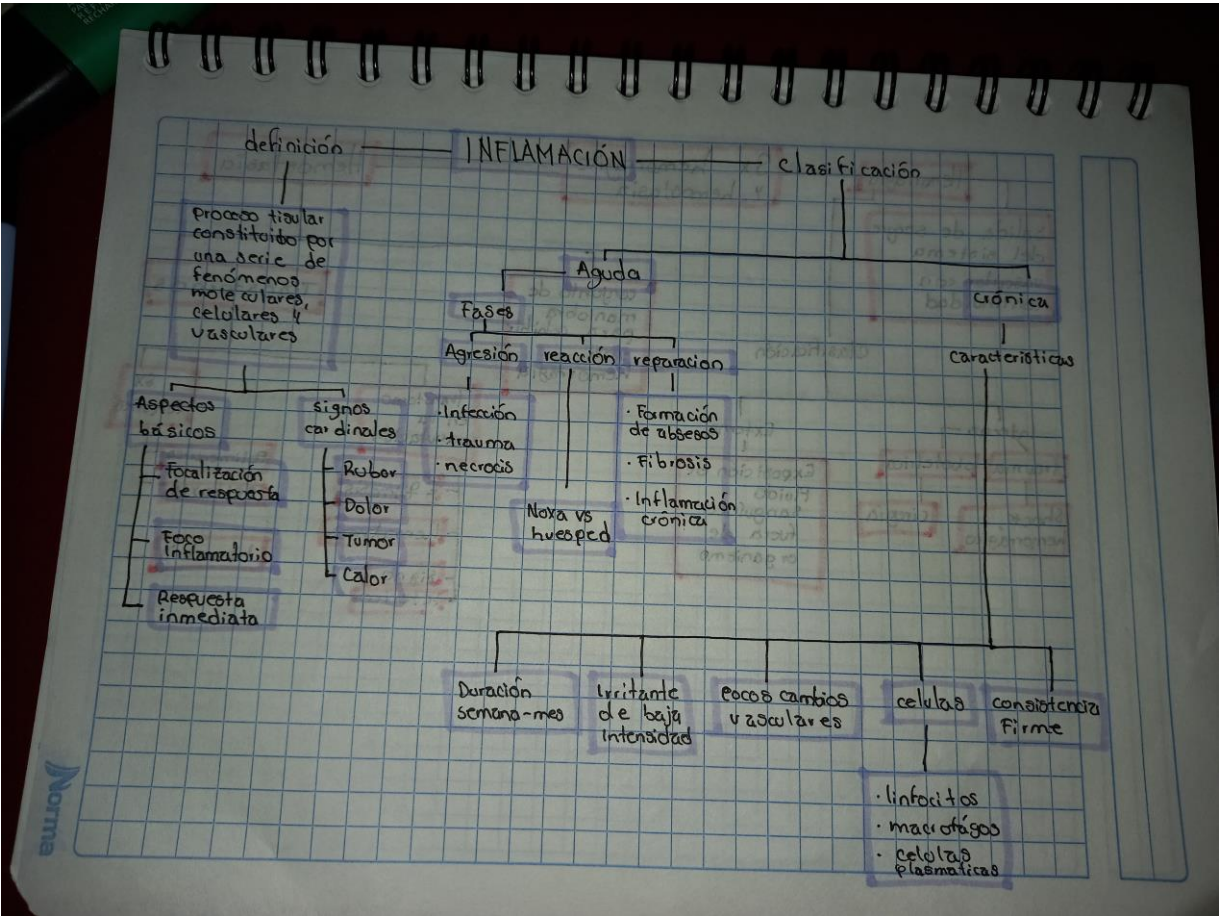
definición

INFLAMACIÓN

clasificación

proceso tisular constituido por una serie de fenómenos moleculares, celulares y vasculares

Aspectos básicos

focalización de respuesta

Foco inflamatorio

Respuesta inmediata

signos cardinales

Rubor

Dolor

Tumor

Calor

Aguda

Fases

Agresión

· Infección

· trauma

· necrosis

reacción

Noxa vs huesped

reparacion

· Formación de abscesos

· Fibrosis

· Inflamación crónica

Crónica

Características

Duración semana-mes

Irritante de baja intensidad

Pocos cambios vasculares

celulas

· linfocitos

· macrofágos

· celulas plasmaticas

consistencia Firme

Norma